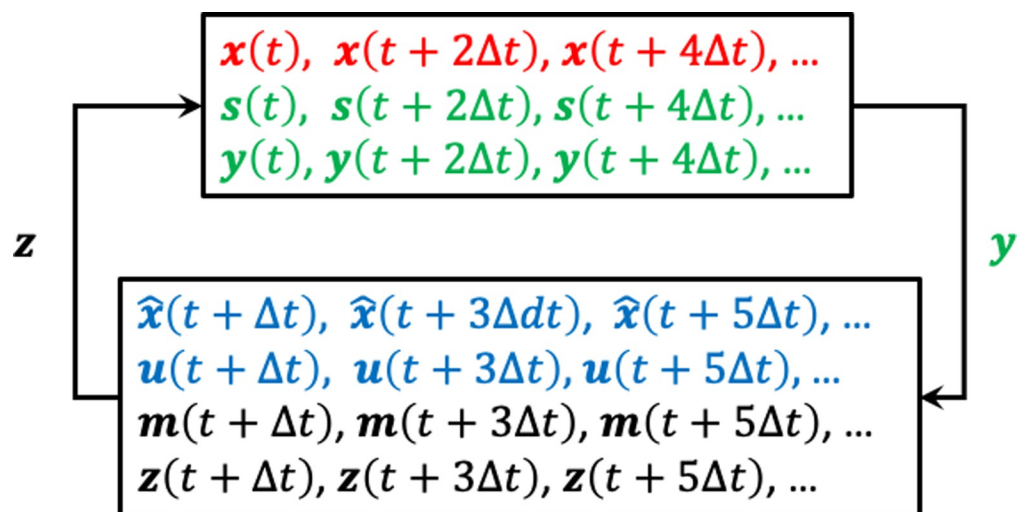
$\boldsymbol{x}(t)$, $\boldsymbol{x}(t+2\Delta t)$, $\boldsymbol{x}(t+4\Delta t)$, ...
$\boldsymbol{s}(t)$, $\boldsymbol{s}(t+2\Delta t)$, $\boldsymbol{s}(t+4\Delta t)$, ...
$\boldsymbol{y}(t)$, $\boldsymbol{y}(t+2\Delta t)$, $\boldsymbol{y}(t+4\Delta t)$, ...

$\boldsymbol{z}$

$\boldsymbol{y}$

$\hat{\boldsymbol{x}}(t+\Delta t)$, $\hat{\boldsymbol{x}}(t+3\Delta dt)$, $\hat{\boldsymbol{x}}(t+5\Delta t)$, ...
$\boldsymbol{u}(t+\Delta t)$, $\boldsymbol{u}(t+3\Delta t)$, $\boldsymbol{u}(t+5\Delta t)$, ...
$\boldsymbol{m}(t+\Delta t)$, $\boldsymbol{m}(t+3\Delta t)$, $\boldsymbol{m}(t+5\Delta t)$, ...
$\boldsymbol{z}(t+\Delta t)$, $\boldsymbol{z}(t+3\Delta t)$, $\boldsymbol{z}(t+5\Delta t)$, ...